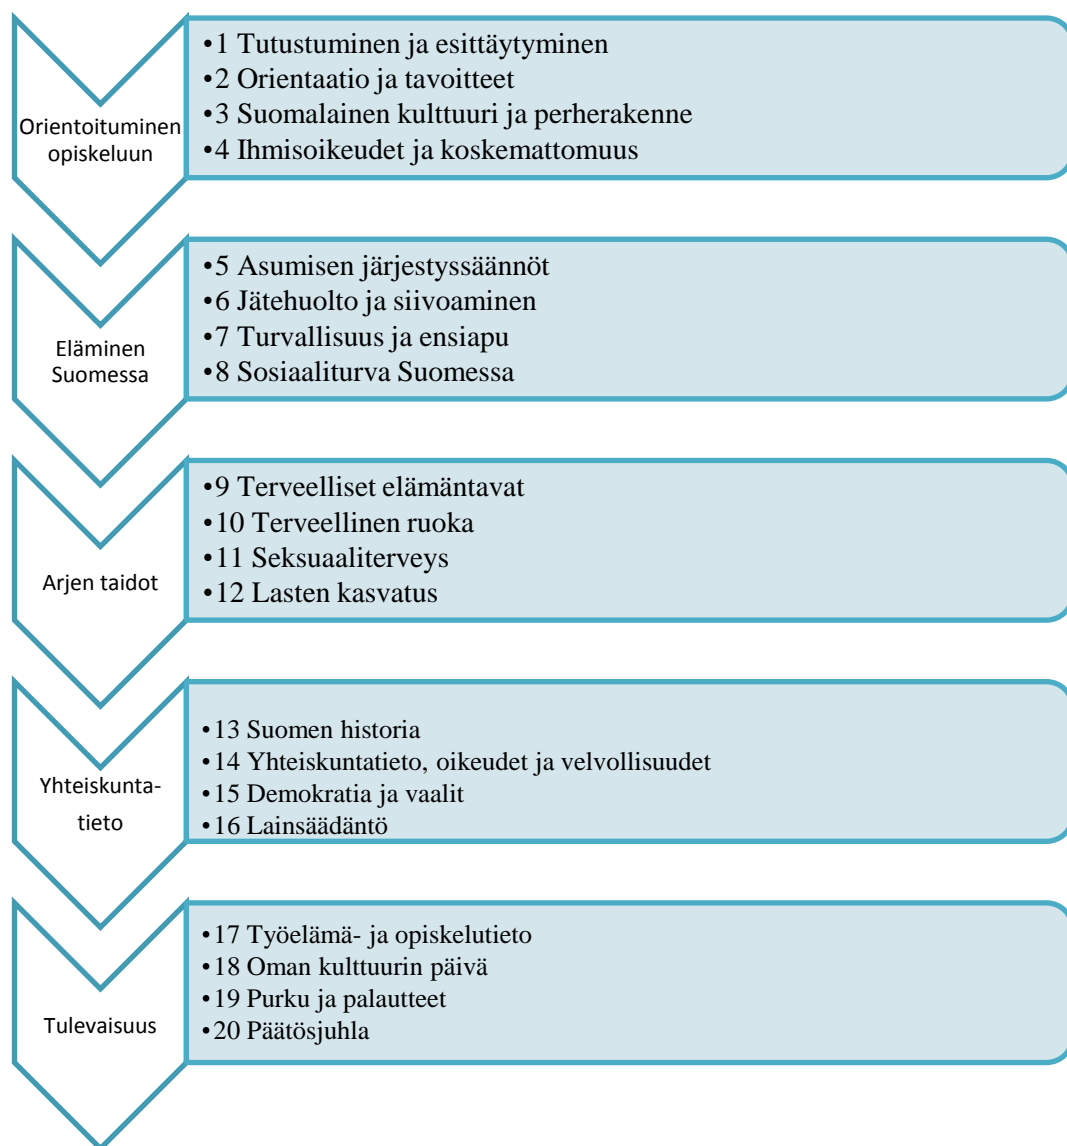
Orientoituminen opiskeluun

•1 Tutustuminen ja esittäytyminen
•2 Orientaatio ja tavoitteet
•3 Suomalainen kulttuuri ja perherakenne
•4 Ihmisoikeudet ja koskemattomuus

Eläminen Suomessa

•5 Asumisen järjestyssäännöt
•6 Jätehuolto ja siivoaminen
•7 Turvallisuus ja ensiapu
•8 Sosiaaliturva Suomessa

Arjen taidot

•9 Terveelliset elämäntavat
•10 Terveellinen ruoka
•11 Seksuaaliterveys
•12 Lasten kasvatus

Yhteiskuntatieto

•13 Suomen historia
•14 Yhteiskuntatieto, oikeudet ja velvollisuudet
•15 Demokratia ja vaalit
•16 Lainsäädäntö

Tulevaisuus

•17 Työelämä- ja opiskelutieto
•18 Oman kulttuurin päivä
•19 Purku ja palautteet
•20 Päätösjuhla